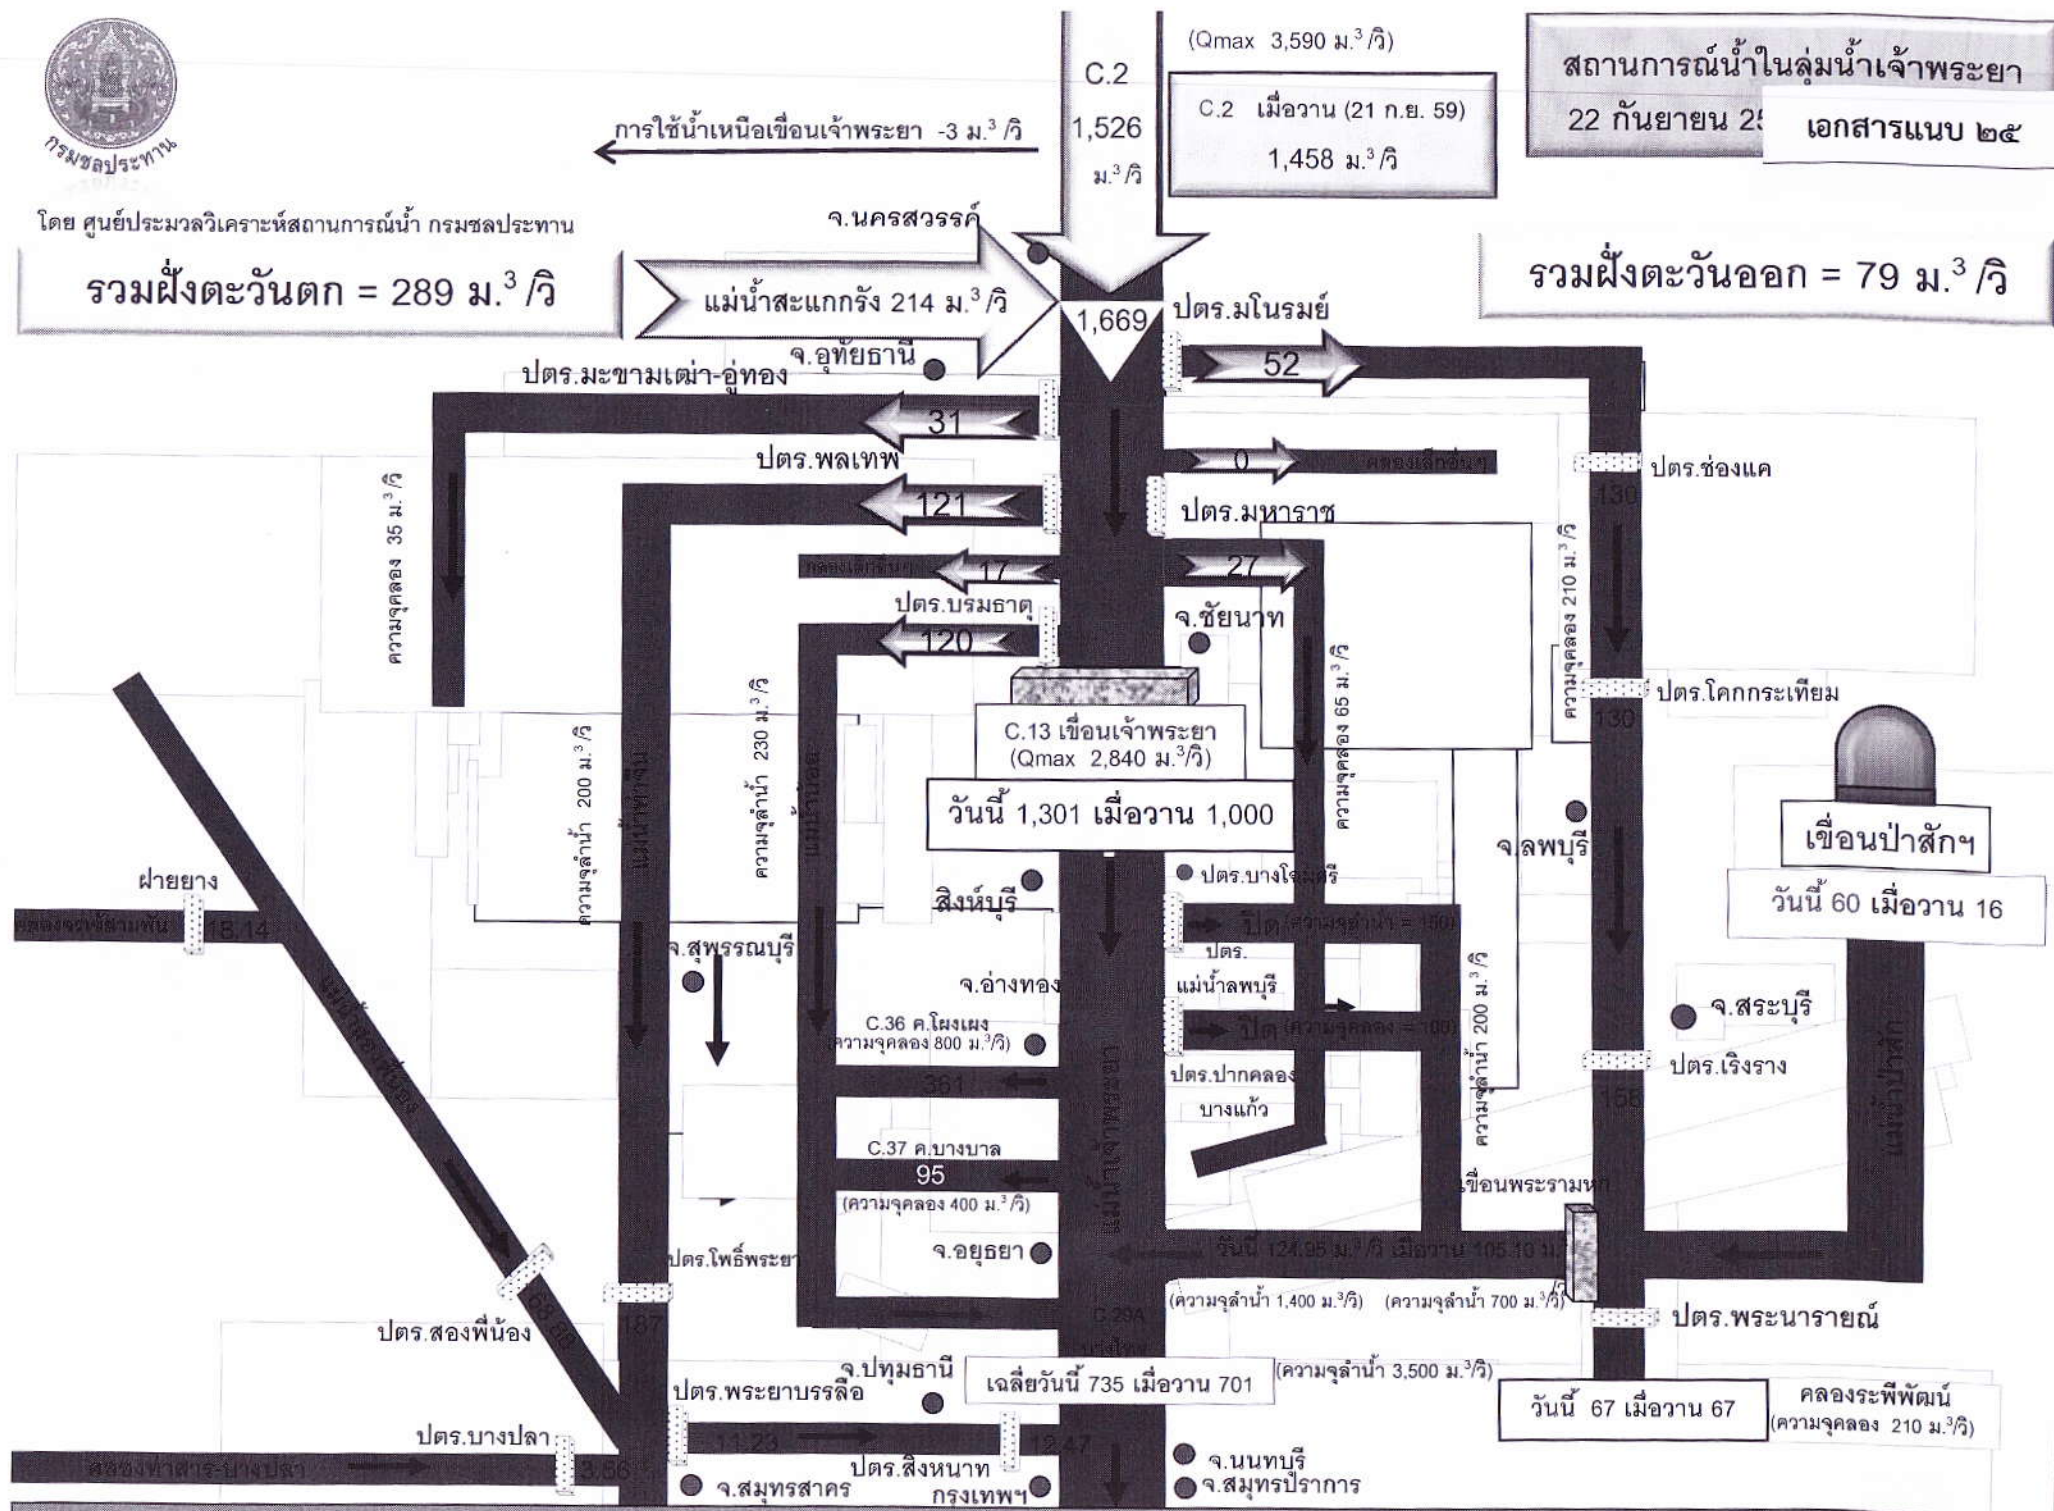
กรมชลประทาน

โดย ศูนย์ประมวลวิเคราะห์สถานการณ์น้ำ กรมชลประทาน

(Qmax 3,590 ม.$^3$/วิ)

C.2 เมื่อวาน (21 ก.ย. 59)
1,458 ม.$^3$/วิ

สถานการณ์น้ำในลุ่มน้ำเจ้าพระยา
22 กันยายน 25

เอกสารแนบ ๒๕

C.2
1,526
ม.$^3$/วิ

การใช้น้ำเหนือเขื่อนเจ้าพระยา -3 ม.$^3$/วิ

จ.นครสวรรค์

รวมฝั่งตะวันตก = 289 ม.$^3$/วิ

แม่น้ำสะแกกรัง 214 ม.$^3$/วิ

1,669

ปตร.มโนรมย์

52

รวมฝั่งตะวันออก = 79 ม.$^3$/วิ

จ.อุทัยธานี

ปตร.มะขามเฒ่า-อู่ทอง

31

ปตร.พลเทพ

0

คลองเล็กอื่นๆ

ปตร.ช่องแค

130

121

ปตร.มหาราช

ความจุคลอง 35 ม.$^3$/วิ

คลองเล็กอื่นๆ

17

27

ความจุคลอง 210 ม.$^3$/วิ

ปตร.บรมธาตุ

จ.ชัยนาท

120

ความจุคลอง 65 ม.$^3$/วิ

ปตร.โคกกระเทียม

130

C.13 เขื่อนเจ้าพระยา
(Qmax 2,840 ม.$^3$/วิ)

ความจุลำน้ำ 200 ม.$^3$/วิ

แม่น้ำท่าจีน

ความจุลำน้ำ 230 ม.$^3$/วิ

แม่น้ำน้อย

วันนี้ 1,301 เมื่อวาน 1,000

จ.ลพบุรี

เขื่อนป่าสักฯ

วันนี้ 60 เมื่อวาน 16

ฝายยาง

คลองจรเข้สามพัน

15.14

สิงห์บุรี

ปตร.บางโฉมศรี

ปิด (ความจุลำน้ำ = 160)

ปตร.
แม่น้ำลพบุรี

จ.สุพรรณบุรี

จ.อ่างทอง

ปิด (ความจุคลอง = 100)

ความจุลำน้ำ 200 ม.$^3$/วิ

จ.สระบุรี

แม่น้ำสุพรรณบุรี

C.36 ค.โผงเผง
(ความจุคลอง 800 ม.$^3$/วิ)

361

ปตร.ปากคลอง
บางแก้ว

ปตร.เริงราง

156

แม่น้ำป่าสัก

แม่น้ำเจ้าพระยา

C.37 ค.บางบาล
95
(ความจุคลอง 400 ม.$^3$/วิ)

เขื่อนพระรามหก

ปตร.โพธิ์พระยา

จ.อยุธยา

วันนี้ 124.95 ม.$^3$/วิ เมื่อวาน 105.10 ม.$^3$

68.68

187

C.29A
บางไทร

(ความจุลำน้ำ 1,400 ม.$^3$/วิ)

(ความจุลำน้ำ 700 ม.$^3$/วิ)

ปตร.พระนารายณ์

ปตร.สองพี่น้อง

จ.ปทุมธานี

เฉลี่ยวันนี้ 735 เมื่อวาน 701

(ความจุลำน้ำ 3,500 ม.$^3$/วิ)

ปตร.พระยาบรรลือ

วันนี้ 67 เมื่อวาน 67

คลองระพีพัฒน์
(ความจุคลอง 210 ม.$^3$/วิ)

ปตร.บางปลา

11.23

12.47

คลองท่าสาร-บางปลา

3.56

ปตร.สิงหนาท

จ.นนทบุรี

จ.สมุทรสาคร

กรุงเทพฯ

จ.สมุทรปราการ